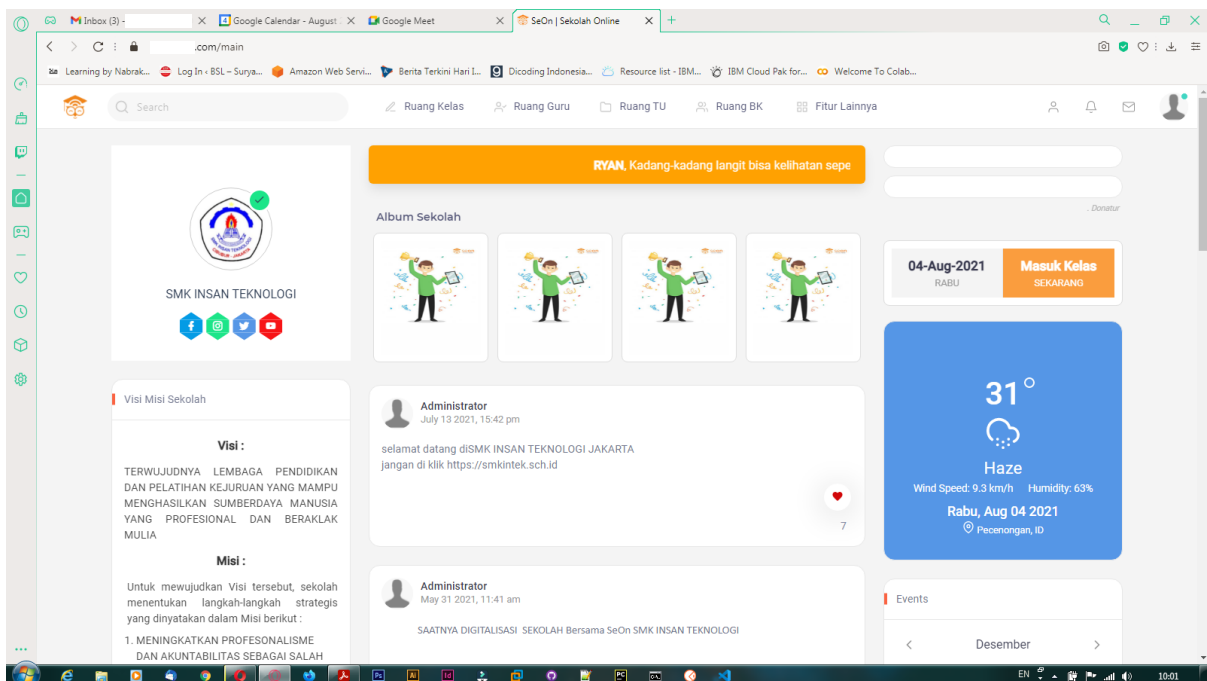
Inbox (3) -
Google Calendar - August
Google Meet
SeOn | Sekolah Online
.com/main
Learning by Nabrak... Log In ‹ BSL – Surya... Amazon Web Servi... Berita Terkini Hari I... Dicoding Indonesia... Resource list - IBM... IBM Cloud Pak for... Welcome To Colab...

Search
Ruang Kelas
Ruang Guru
Ruang TU
Ruang BK
Fitur Lainnya

SMK INSAN TEKNOLOGI

RYAN, Kadang-kadang langit bisa kelihatan sepe

Album Sekolah

.. Donatur

04-Aug-2021
RABU
Masuk Kelas
SEKARANG

Visi Misi Sekolah

Visi :

TERWUJUDNYA LEMBAGA PENDIDIKAN DAN PELATIHAN KEJURUAN YANG MAMPU MENGHASILKAN SUMBERDAYA MANUSIA YANG PROFESIONAL DAN BERAKLAK MULIA

Misi :

Untuk mewujudkan Visi tersebut, sekolah menentukan langkah-langkah strategis yang dinyatakan dalam Misi berikut :

1. MENINGKATKAN PROFESONALISME DAN AKUNTABILITAS SEBAGAI SALAH

Administrator
July 13 2021, 15:42 pm

selamat datang diSMK INSAN TEKNOLOGI JAKARTA
jangan di klik https://smkintek.sch.id

7

Administrator
May 31 2021, 11:41 am

SAATNYA DIGITALISASI SEKOLAH Bersama SeOn SMK INSAN TEKNOLOGI

31 °
Haze
Wind Speed: 9.3 km/h Humidity: 63%
Rabu, Aug 04 2021
Pecenongan, ID

Events

Desember

EN
10:01